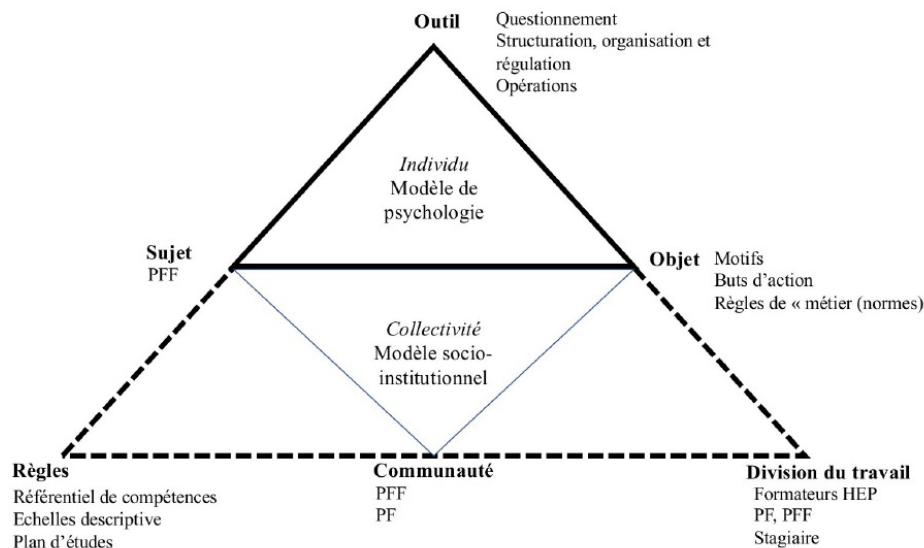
Outil
Questionnement
Structuration, organisation et régulation
Opérations

Individu
Modèle de psychologie

Sujet
PFF

Objet
Motifs
Buts d'action
Règles de « métier (normes)

Collectivité
Modèle socio-institutionnel

Règles
Référentiel de compétences
Echelles descriptive
Plan d'études

Communauté
PFF
PF

Division du travail
Formateurs HEP
PF, PFF
Stagiaire